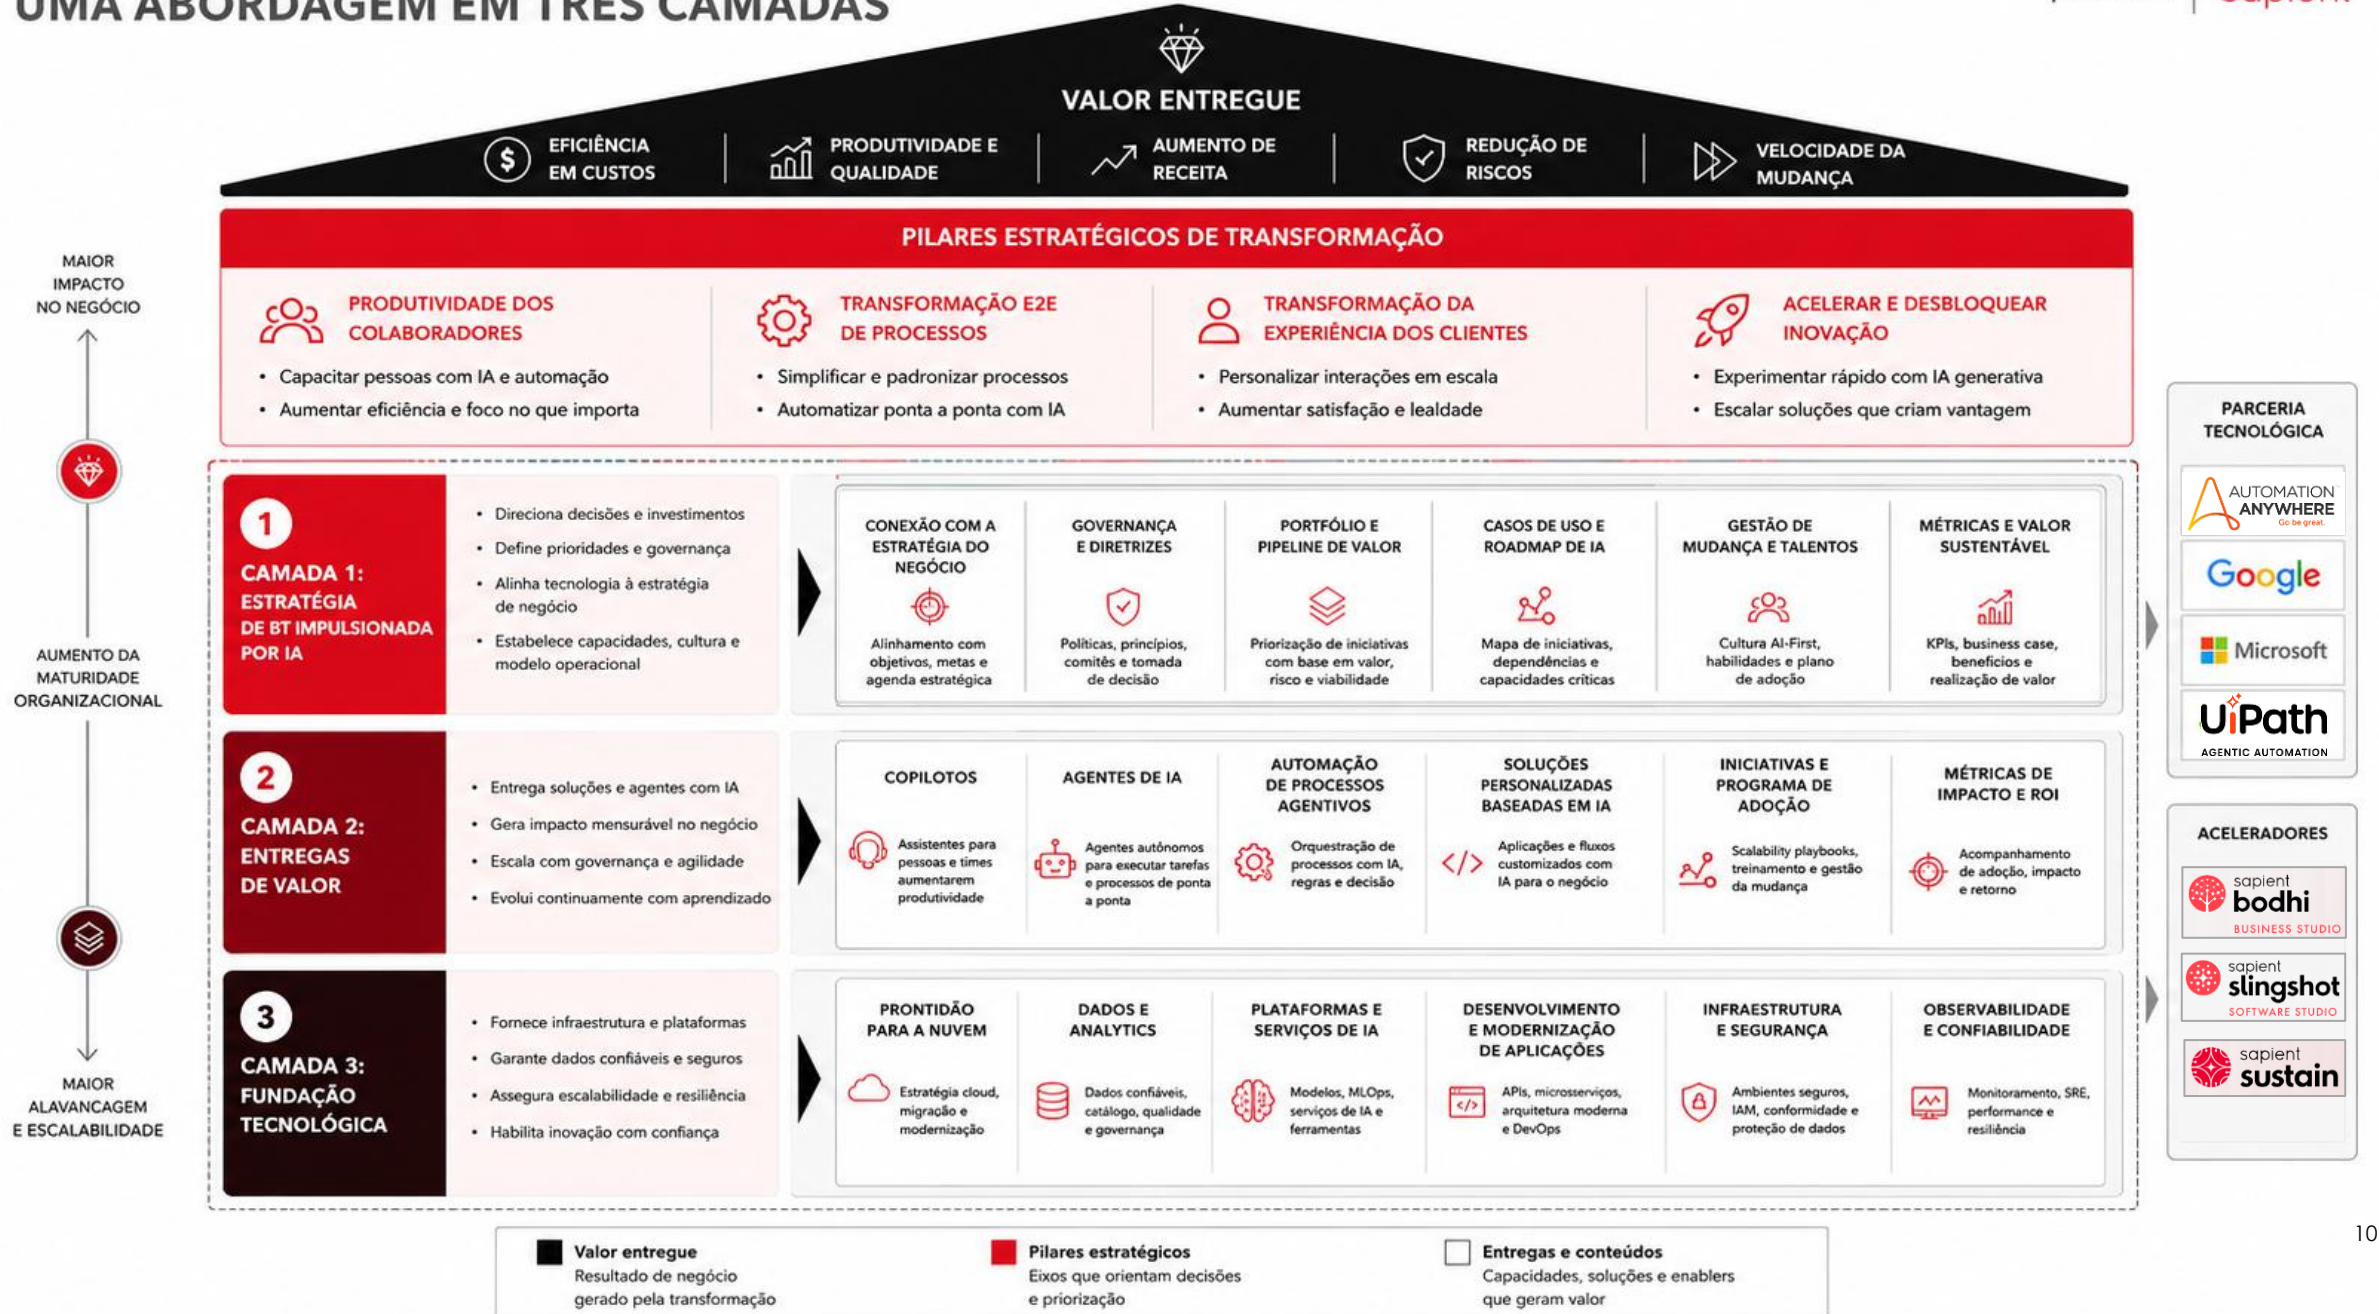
UMA ABORDAGEM EM TRÊS CAMADAS

VALOR ENTREGUE

EFICIÊNCIA EM CUSTOS | PRODUTIVIDADE E QUALIDADE | AUMENTO DE RECEITA | REDUÇÃO DE RISCOS | VELOCIDADE DA MUDANÇA

PILARES ESTRATÉGICOS DE TRANSFORMAÇÃO

PRODUTIVIDADE DOS COLABORADORES
• Capacitar pessoas com IA e automação
• Aumentar eficiência e foco no que importa

TRANSFORMAÇÃO E2E DE PROCESSOS
• Simplificar e padronizar processos
• Automatizar ponta a ponta com IA

TRANSFORMAÇÃO DA EXPERIÊNCIA DOS CLIENTES
• Personalizar interações em escala
• Aumentar satisfação e lealdade

ACELERAR E DESBLOQUEAR INOVAÇÃO
• Experimentar rápido com IA generativa
• Escalar soluções que criam vantagem

MAIOR IMPACTO NO NEGÓCIO

AUMENTO DA MATURIDADE ORGANIZACIONAL

MAIOR ALAVANCAGEM E ESCALABILIDADE

1
CAMADA 1: ESTRATÉGIA DE BT IMPULSIONADA POR IA
• Direciona decisões e investimentos
• Define prioridades e governança
• Alinha tecnologia à estratégia de negócio
• Estabelece capacidades, cultura e modelo operacional

CONEXÃO COM A ESTRATÉGIA DO NEGÓCIO
Alinhamento com objetivos, metas e agenda estratégica

GOVERNANÇA E DIRETRIZES
Políticas, princípios, comitês e tomada de decisão

PORTFÓLIO E PIPELINE DE VALOR
Priorização de iniciativas com base em valor, risco e viabilidade

CASOS DE USO E ROADMAP DE IA
Mapa de iniciativas, dependências e capacidades críticas

GESTÃO DE MUDANÇA E TALENTOS
Cultura AI-First, habilidades e plano de adoção

MÉTRICAS E VALOR SUSTENTÁVEL
KPIs, business case, benefícios e realização de valor

2
CAMADA 2: ENTREGAS DE VALOR
• Entrega soluções e agentes com IA
• Gera impacto mensurável no negócio
• Escala com governança e agilidade
• Evolui continuamente com aprendizado

COPILOTOS
Assistentes para pessoas e times aumentarem produtividade

AGENTES DE IA
Agentes autônomos para executar tarefas e processos de ponta a ponta

AUTOMAÇÃO DE PROCESSOS AGENTIVOS
Orquestração de processos com IA, regras e decisão

SOLUÇÕES PERSONALIZADAS BASEADAS EM IA
Aplicações e fluxos customizados com IA para o negócio

INICIATIVAS E PROGRAMA DE ADOÇÃO
Scalability playbooks, treinamento e gestão da mudança

MÉTRICAS DE IMPACTO E ROI
Acompanhamento de adoção, impacto e retorno

3
CAMADA 3: FUNDAÇÃO TECNOLÓGICA
• Fornece infraestrutura e plataformas
• Garante dados confiáveis e seguros
• Assegura escalabilidade e resiliência
• Habilita inovação com confiança

PRONTIDÃO PARA A NUVEM
Estratégia cloud, migração e modernização

DADOS E ANALYTICS
Dados confiáveis, catálogo, qualidade e governança

PLATAFORMAS E SERVIÇOS DE IA
Modelos, MLOps, serviços de IA e ferramentas

DESENVOLVIMENTO E MODERNIZAÇÃO DE APLICAÇÕES
APIs, microsserviços, arquitetura moderna e DevOps

INFRAESTRUTURA E SEGURANÇA
Ambientes seguros, IAM, conformidade e proteção de dados

OBSERVABILIDADE E CONFIABILIDADE
Monitoramento, SRE, performance e resiliência

PARCERIA TECNOLÓGICA
AUTOMATION ANYWHERE Go be great.
Google
Microsoft
UiPath AGENTIC AUTOMATION

ACELERADORES
sapient bodhi BUSINESS STUDIO
sapient slingshot SOFTWARE STUDIO
sapient sustain

Valor entregue
Resultado de negócio gerado pela transformação

Pilares estratégicos
Eixos que orientam decisões e priorização

Entregas e conteúdos
Capacidades, soluções e enablers que geram valor

10